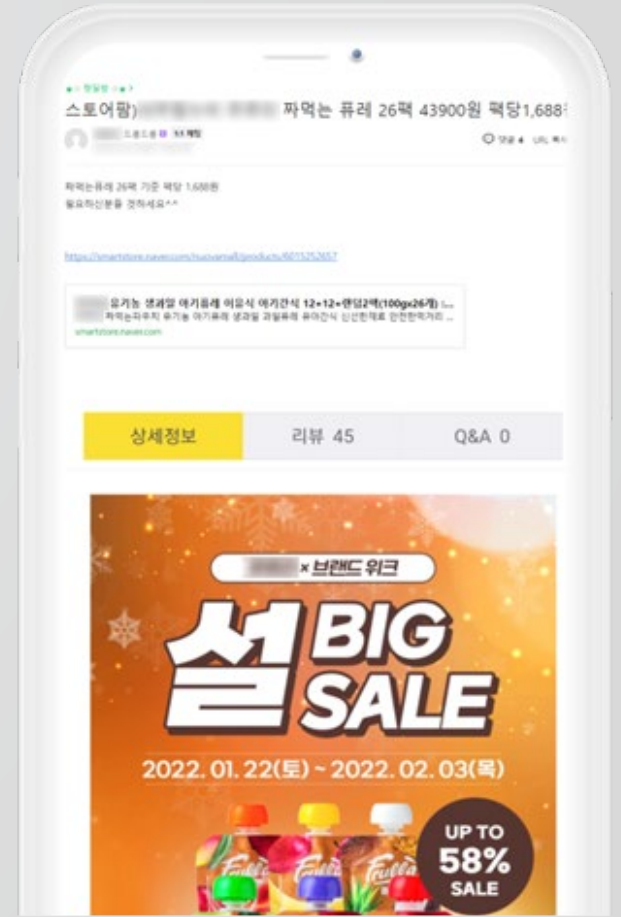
스토어팜) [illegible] 짜먹는 퓨레 26팩 43900원 팩당1,688

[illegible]

댓글 URL 복사

짜먹는퓨레 26팩 기준 팩당 1,688원
필요하신분들 겟하세요^^

https://smartstore.naver.com/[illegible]/products/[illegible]

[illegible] 유기농 생과일 아기퓨레 이유식 아기간식 12+12+랜덤2팩(100gx26개) [...
짜먹는퓨레 유기농 아기퓨레 생과일 과일퓨레 유아간식 신선한재료 안전한먹거리 ...
smartstore.naver.com

상세정보 | 리뷰 45 | Q&A 0

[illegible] × 브랜드 위크

설 BIG SALE

2022. 01. 22(토) ~ 2022. 02. 03(목)

UP TO 58% SALE

Frulla Frulla Frulla